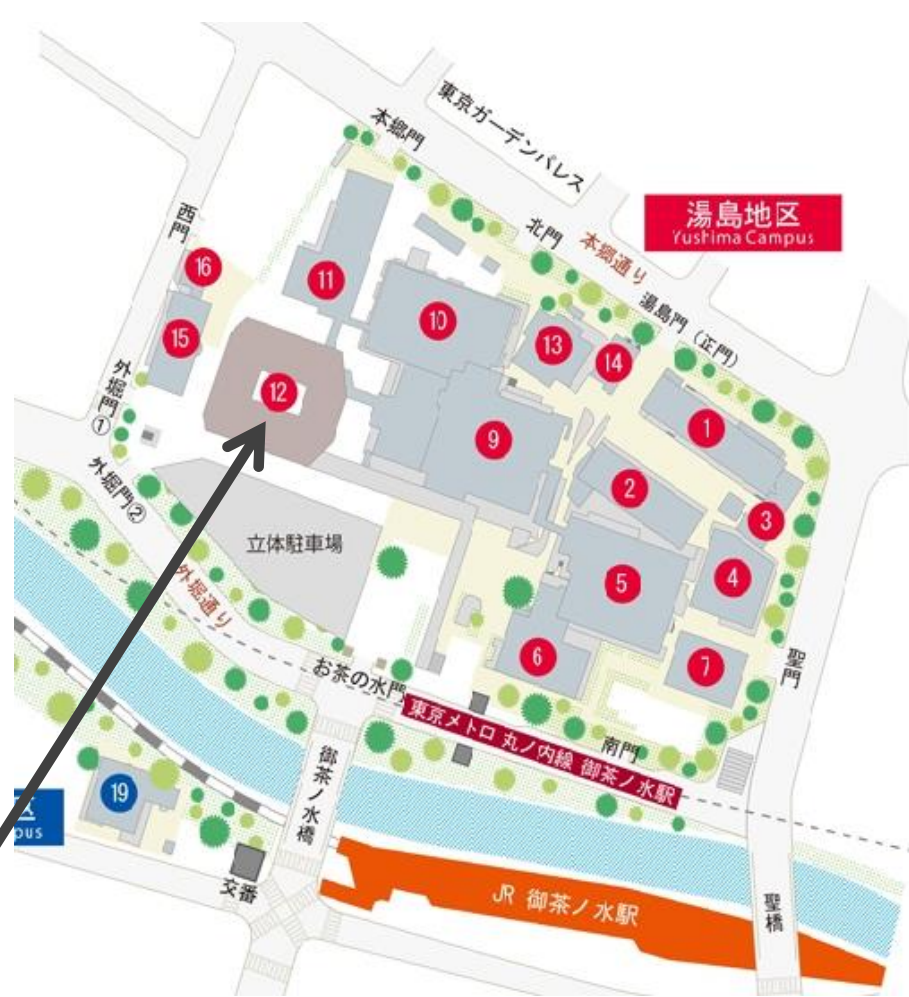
東京ガーデンパレス

本郷門

湯島地区
Yushima Campus

北門

本郷通り

湯島門（正門）

西門

16

11

10

13

14

15

外堀門①

12

9

1

外堀門②

2

3

立体駐車場

5

4

外堀通り

6

7

聖門

お茶の水門

東京メトロ 丸ノ内線 御茶ノ水駅

南門

御茶ノ水橋

19

区
pus

交番

JR 御茶ノ水駅

聖橋